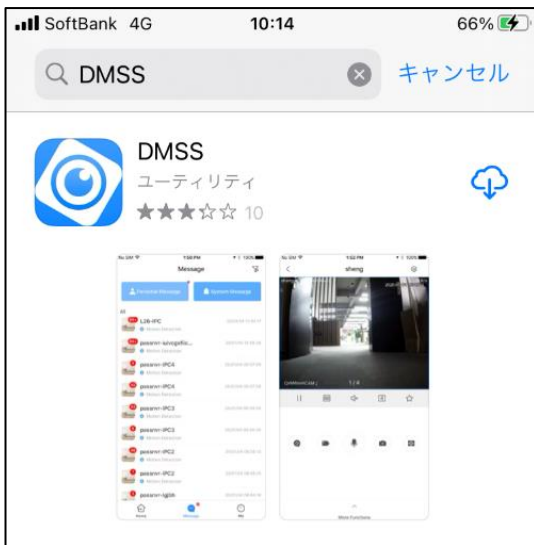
SoftBank 4G
10:14
66%

DMSS
キャンセル

DMSS
ユーティリティ
★★★☆☆ 10

Message
Personal Message
System Message
L26-IPC
pasarm-IPC4
pasarm-IPC4
pasarm-IPC3
pasarm-IPC3
pasarm-IPC2
pasarm-IPC2
Home
Message
Me

sheng
1 / 4
More Functions